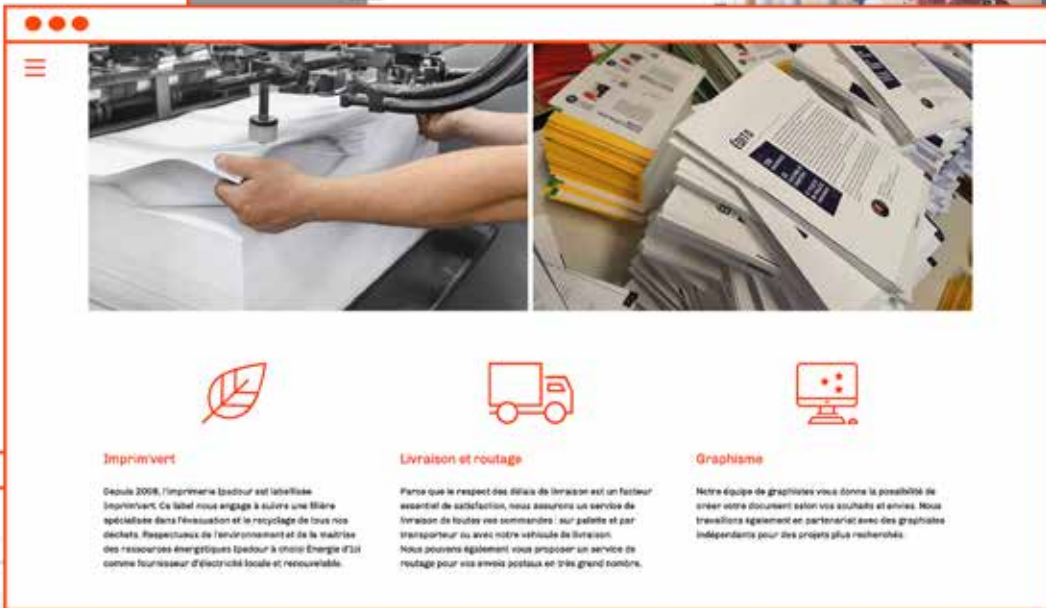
Imprim'vert

Depuis 2008, l'imprimerie Ipadour est labellisée Imprim'vert. Ce label nous engage à suivre une filière spécialisée dans l'évacuation et le recyclage de tous nos déchets. Respectueux de l'environnement et de la maîtrise des ressources énergétiques Ipadour a choisi Energie d'Ici comme fournisseur d'électricité locale et renouvelable.

Livraison et routage

Parce que le respect des délais de livraison est un facteur essentiel de satisfaction, nous assurons un service de livraison de toutes vos commandes : sur palette et par transporteur ou avec notre véhicule de livraison. Nous pouvons également vous proposer un service de routage pour vos envois postaux en très grand nombre.

Graphisme

Notre équipe de graphistes vous donne la possibilité de créer votre document selon vos souhaits et envies. Nous travaillons également en partenariat avec des graphistes indépendants pour des projets plus recherchés.